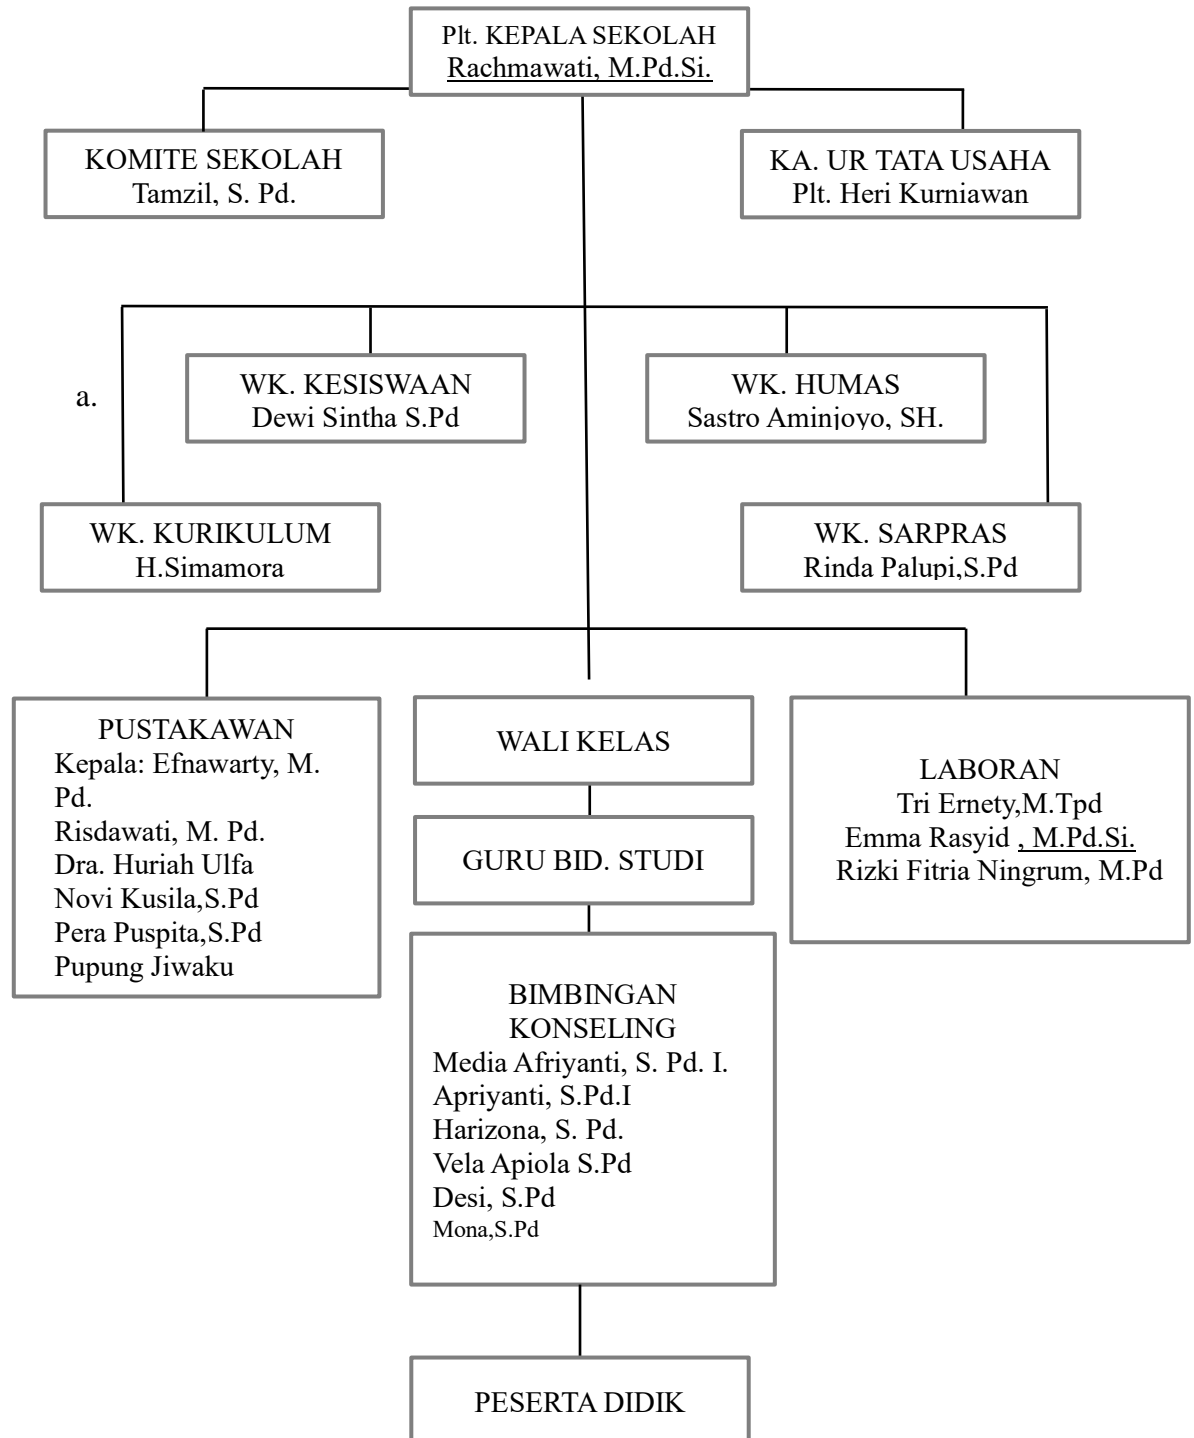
Plt. KEPALA SEKOLAH
Rachmawati, M.Pd.Si.

KOMITE SEKOLAH
Tamzil, S. Pd.

KA. UR TATA USAHA
Plt. Heri Kurniawan

a.

WK. KESISWAAN
Dewi Sintha S.Pd

WK. HUMAS
Sastro Aminjoyo, SH.

WK. KURIKULUM
H.Simamora

WK. SARPRAS
Rinda Palupi,S.Pd

PUSTAKAWAN
Kepala: Efnawarty, M. Pd.
Risdawati, M. Pd.
Dra. Huriah Ulfa
Novi Kusila,S.Pd
Pera Puspita,S.Pd
Pupung Jiwaku

WALI KELAS

GURU BID. STUDI

LABORAN
Tri Ernety,M.Tpd
Emma Rasyid , M.Pd.Si.
Rizki Fitria Ningrum, M.Pd

BIMBINGAN KONSELING
Media Afriyanti, S. Pd. I.
Apriyanti, S.Pd.I
Harizona, S. Pd.
Vela Apiola S.Pd
Desi, S.Pd
Mona,S.Pd

PESERTA DIDIK